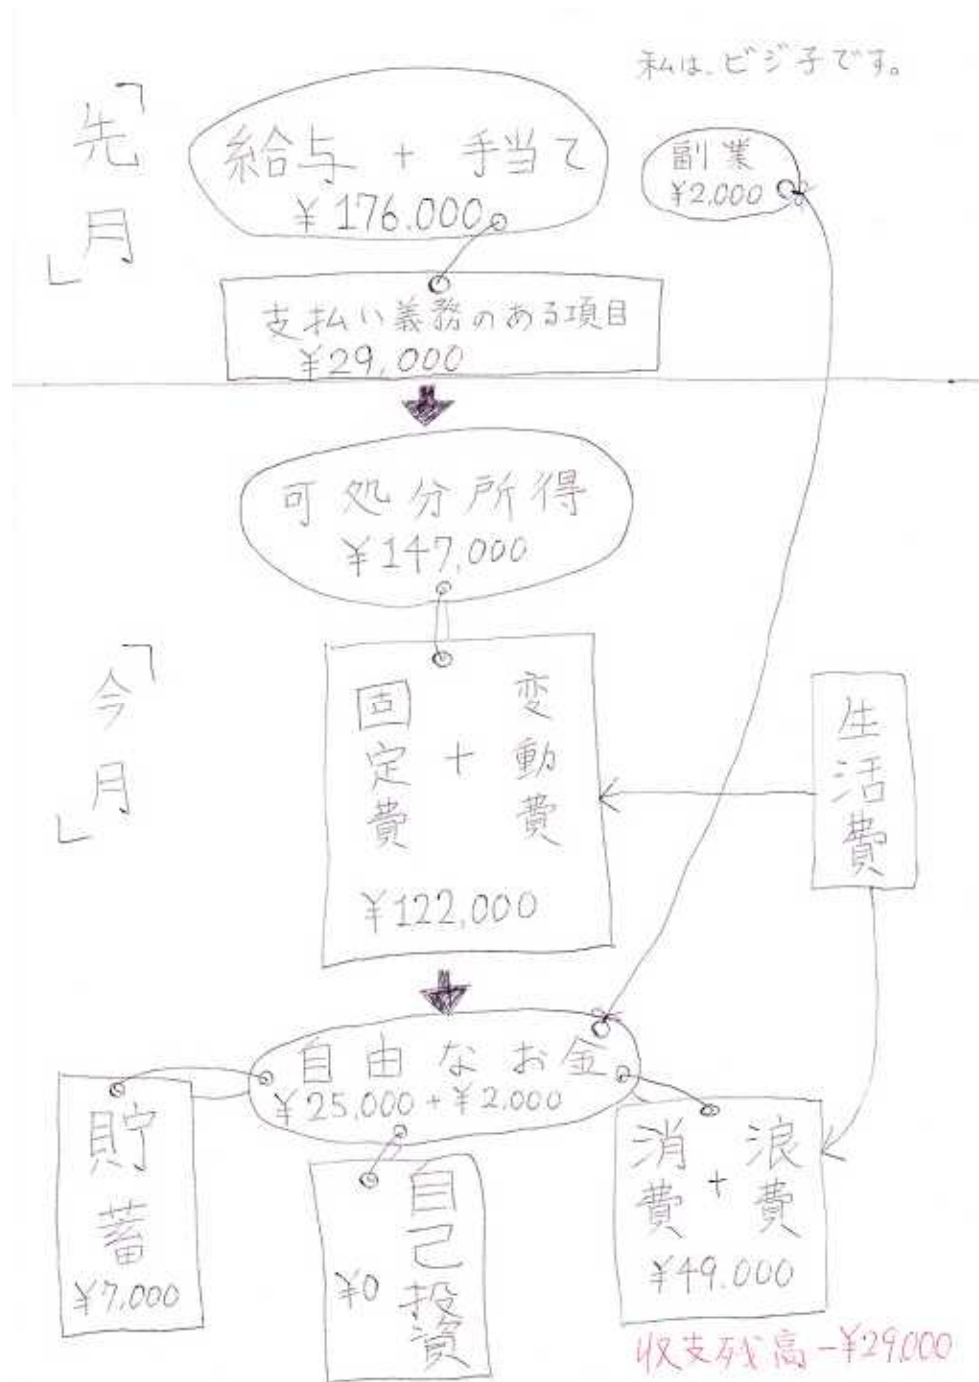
私は、ビジ子です。

「先月」

給与 + 手当て
¥176,000

副業
¥2,000

支払い義務のある項目
¥29,000

可処分所得
¥147,000

「今月」

固定費 + 変動費
¥122,000

生活費

自由なお金
¥25,000 + ¥2,000

貯蓄
¥7,000

¥0 自己投資

消費 + 浪費
¥49,000

収支残高 −¥29,000